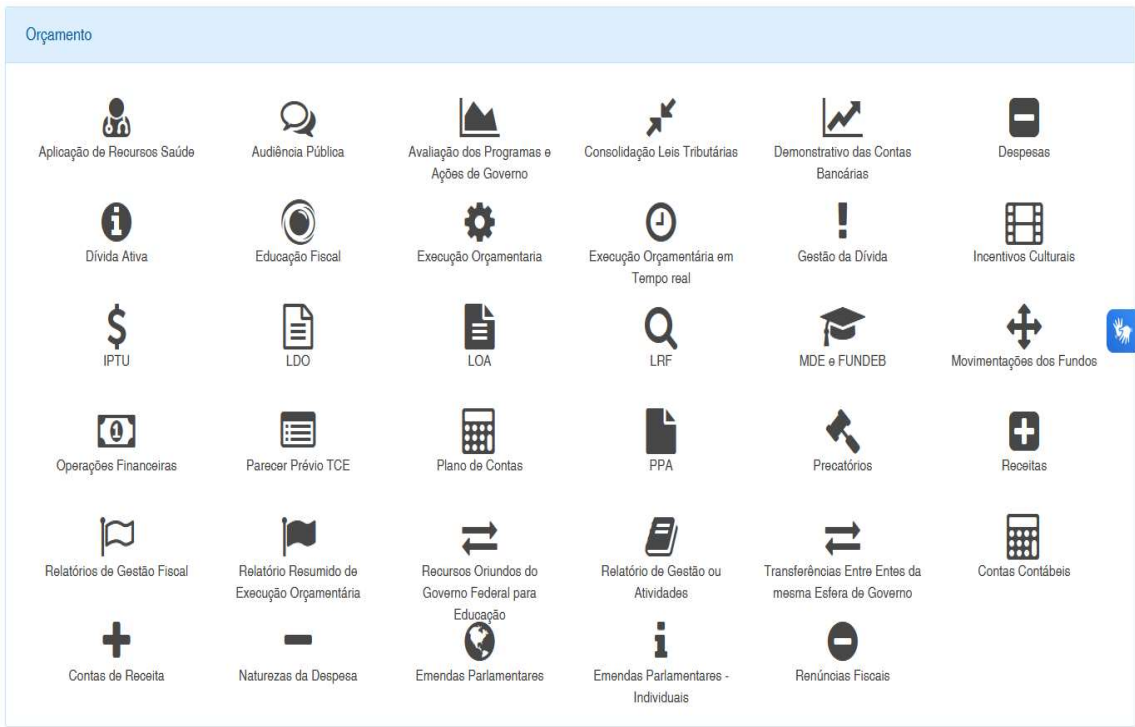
Orçamento

Aplicação de Recursos Saúde

Audiência Pública

Avaliação dos Programas e Ações de Governo

Consolidação Leis Tributárias

Demonstrativo das Contas Bancárias

Despesas

Dívida Ativa

Educação Fiscal

Execução Orçamentaria

Execução Orçamentária em Tempo real

Gestão da Dívida

Incentivos Culturais

IPTU

LDO

LOA

LRF

MDE e FUNDEB

Movimentações dos Fundos

Operações Financeiras

Parecer Prévio TCE

Plano de Contas

PPA

Precatórios

Receitas

Relatórios de Gestão Fiscal

Relatório Resumido de Execução Orçamentária

Recursos Oriundos do Governo Federal para Educação

Relatório de Gestão ou Atividades

Transferências Entre Entes da mesma Esfera de Governo

Contas Contábeis

Contas de Receita

Naturezas da Despesa

Emendas Parlamentares

Emendas Parlamentares - Individuais

Renúncias Fiscais